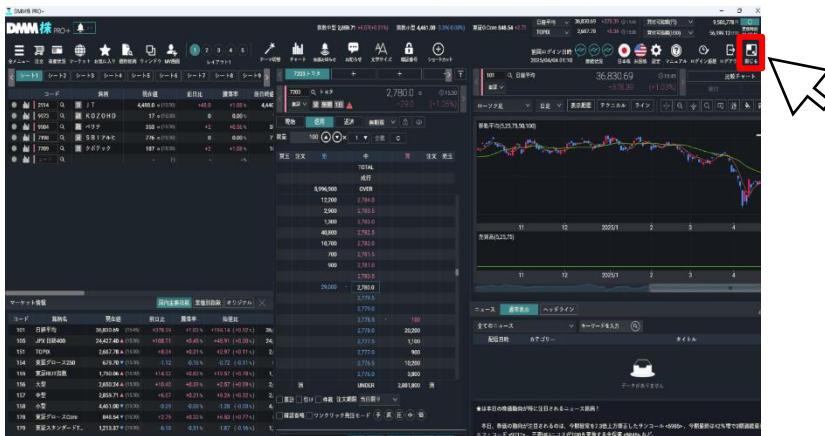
DMM株 PRO+

DMM株 PRO+

全メニュー 注文 保有状況 マーケット お気に入り 歴史検索 ウィンドウ MY画面 1 2 3 4 5 レイアウト1 データ収集 チャート 板情報+歩み値 ニュース お知らせ 文字サイズ 暗証番号 ショートカット

前回ログイン日時 2025/04/04 01:10 日本株 米国株 設定 マニュアル ログイン履歴 ヘルプ 閉じる

シート1 シート2 シート3 シート4 シート5 シート6 シート7 シート8 シート9

コード 銘柄 現在値 前日比 騰落率

2914 JT 4,480.0 +49.0 +1.08%
9973 KOZOHO 17 0.00%
9984 ベリテ 258 +1 +0.38%
7990 SBIアルフ 776 0 0.00%
7789 クボテック 187 +2 +1.08%

マーケット情報 国内主要指数 業種別指数 オリジナル

コード 銘柄名 現在値 前日比 騰落率
101 日経平均 36,830.69 +379.26 +1.03%
103 JPX日経400 24,427.40 +188.73 +0.45%
151 TOPIX 2,667.78 +8.24 +0.31%
154 東証グロース250 670.70 -1.12 -0.16%
155 東証REIT指数 1,750.06 +14.12 +0.81%
156 大型 2,652.24 +10.43 +0.39%
157 中型 2,855.71 +6.37 +0.23%
158 小型 4,461.00 -0.29 -0.01%
159 東証グロースCore 846.54 +2.75 +0.33%
179 東証スタンダードT 1,213.87 -0.18 -0.01%

7203 トヨタ

7203 トヨタ 2,780.0

現物 信用 返済 新規 TOTAL 成行 OVER UNDER

8,996,900 12,200 2,900 1,800 40,800 18,700 7,000 900
2,784.0 2,783.5 2,783.0 2,782.5 2,782.0 2,781.5 2,781.0 2,780.5 2,780.0
29,000
2,779.5 2,779.0 2,778.5 2,778.0 2,777.5 2,777.0 2,776.5 2,776.0 2,775.5 2,775.0
100 20,200 1,100 900 1,800 3,800
2,881,800

101 日経平均 36,830.69 +379.26 (+1.03%)

日足 表示設定 テクニカル ライン 比較チャート

移動平均(5,25,75,100)
売買高(5,25,75)

11 12 2025/1 2 3

ニュース 通常表示 ヘッドライン

全てのニュース キーワードを入力

配信日時 カテゴリー タイトル

データがありません

★米国市場の動揺が特に注目されるニュース銘柄！